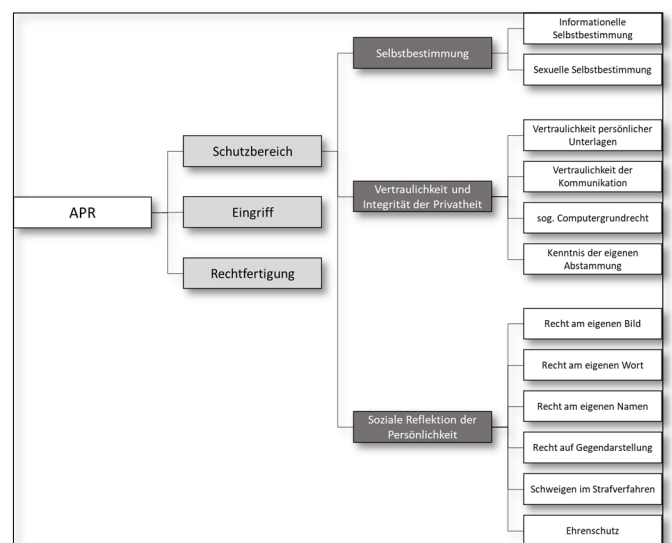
APR

Schutzbereich

Eingriff

Rechtfertigung

Selbstbestimmung

Informationelle Selbstbestimmung

Sexuelle Selbstbestimmung

Vertraulichkeit und Integrität der Privatheit

Vertraulichkeit persönlicher Unterlagen

Vertraulichkeit der Kommunikation

sog. Computergrundrecht

Kenntnis der eigenen Abstammung

Soziale Reflektion der Persönlichkeit

Recht am eigenen Bild

Recht am eigenen Wort

Recht am eigenen Namen

Recht auf Gegendarstellung

Schweigen im Strafverfahren

Ehrenschutz